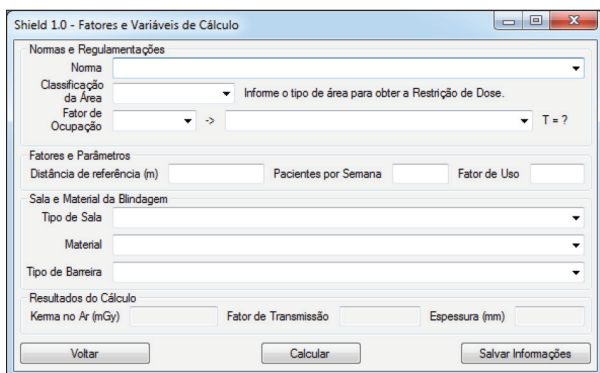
Shield 1.0 - Fatores e Variáveis de Cálculo

Normas e Regulamentações

Norma

Classificação da Área

Informe o tipo de área para obter a Restrição de Dose.

Fator de Ocupação

->

T = ?

Fatores e Parâmetros

Distância de referência (m)

Pacientes por Semana

Fator de Uso

Sala e Material da Blindagem

Tipo de Sala

Material

Tipo de Barreira

Resultados do Cálculo

Kerma no Ar (mGy)

Fator de Transmissão

Espessura (mm)

Voltar

Calcular

Salvar Informações